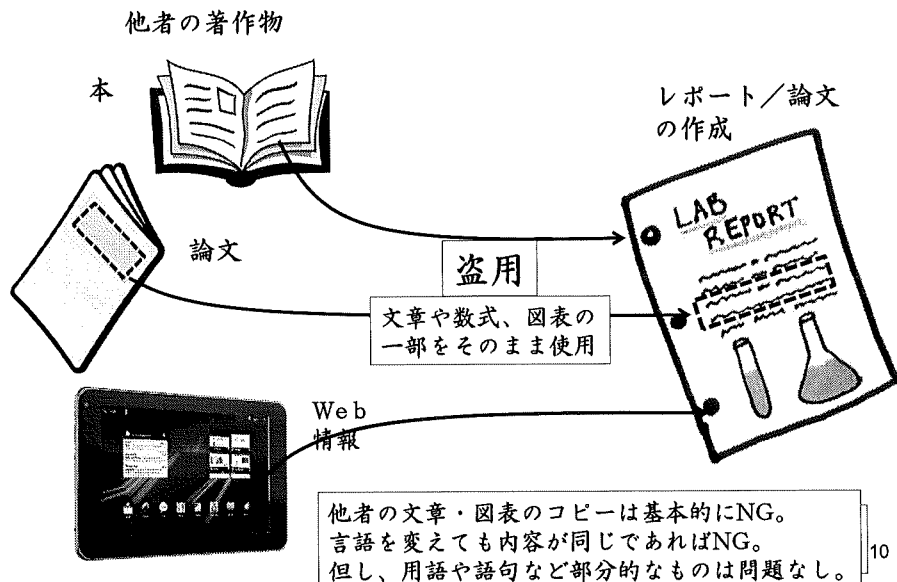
他者の著作物

本

レポート／論文の作成

LAB REPORT

論文

盗用

文章や数式、図表の一部をそのまま使用

Web 情報

他者の文章・図表のコピーは基本的にNG。
言語を変えても内容が同じであればNG。
但し、用語や語句など部分的なものは問題なし。

10